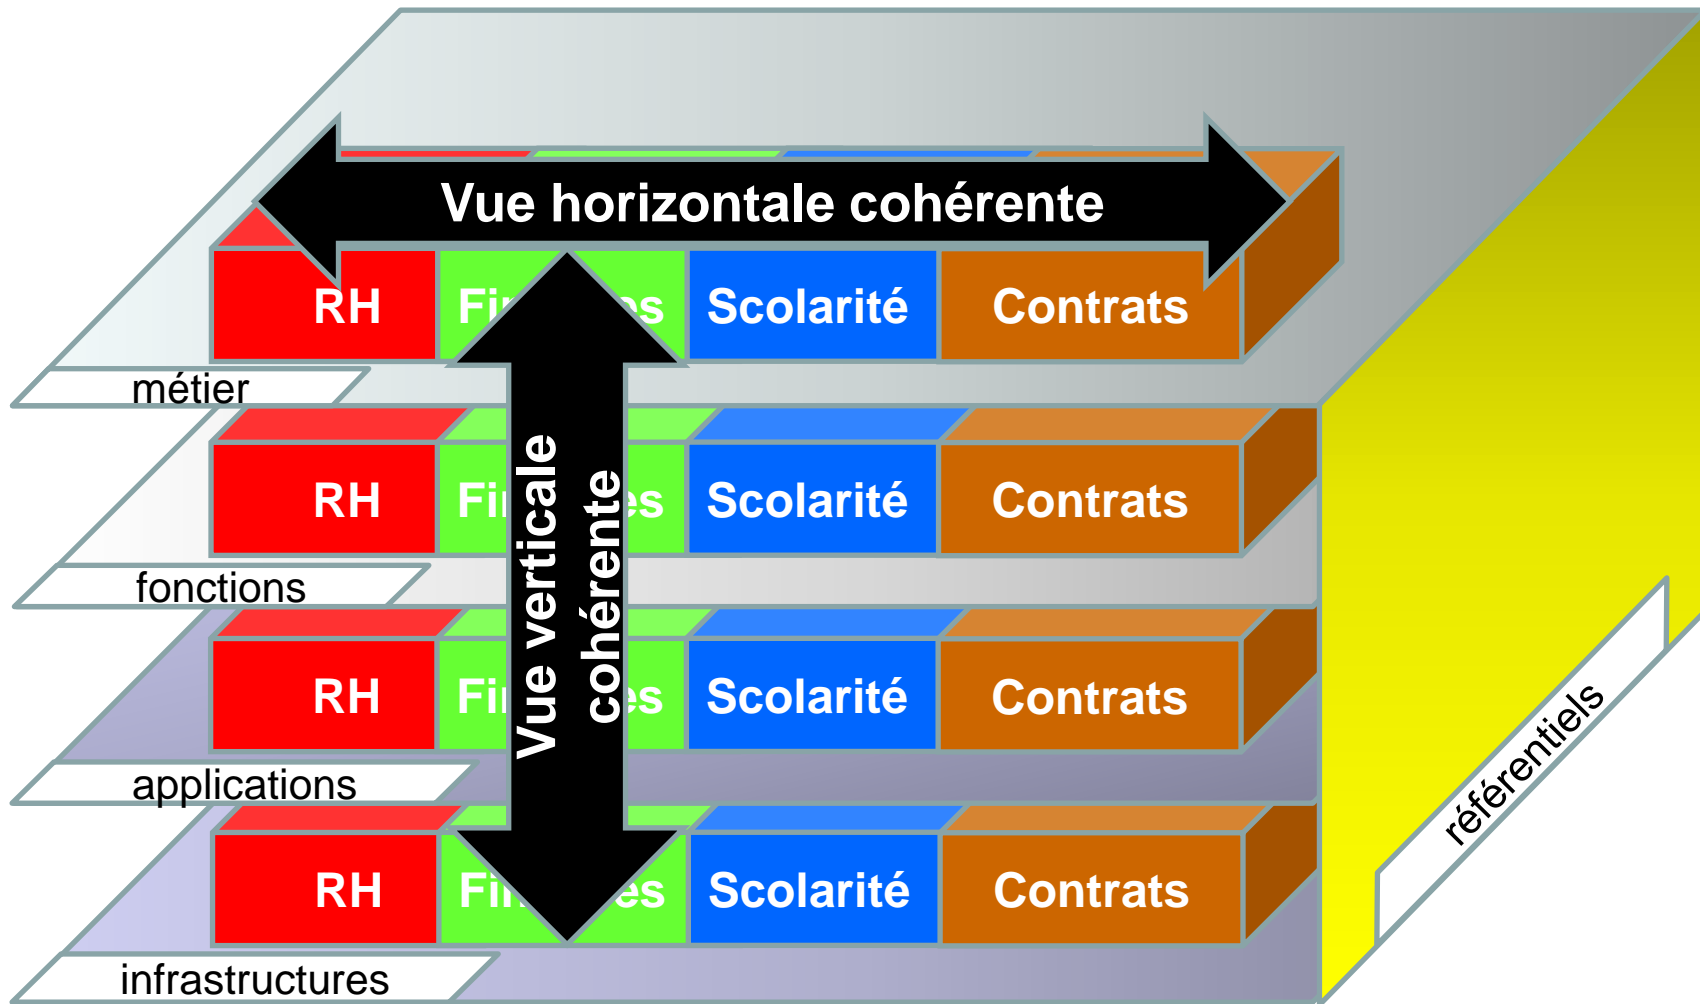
Vue horizontale cohérente

RH
Fi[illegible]es
Scolarité
Contrats

métier

RH
Fi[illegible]es
Scolarité
Contrats

fonctions

RH
Fi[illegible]es
Scolarité
Contrats

applications

RH
Fi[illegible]es
Scolarité
Contrats

infrastructures

Vue verticale cohérente

référentiels